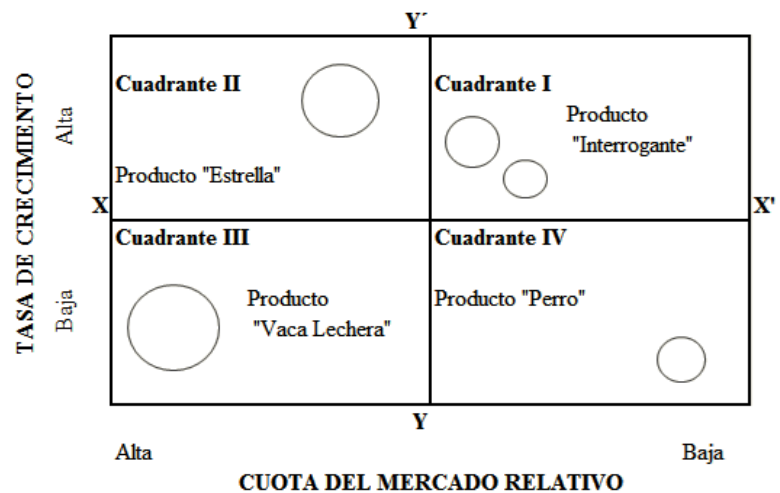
Y´

TASA DE CRECIMIENTO

Alta

Cuadrante II

Producto "Estrella"

Cuadrante I

Producto "Interrogante"

X

X'

Baja

Cuadrante III

Producto "Vaca Lechera"

Cuadrante IV

Producto "Perro"

Y

Alta

Baja

CUOTA DEL MERCADO RELATIVO